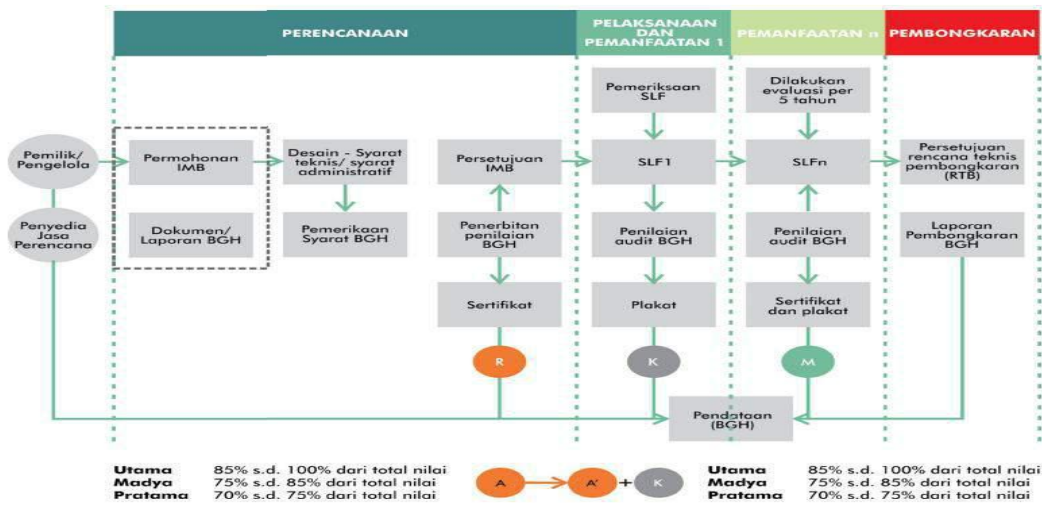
PERENCANAAN

PELAKSANAAN DAN PEMANFAATAN 1

PEMANFAATAN n

PEMBONGKARAN

Pemilik/ Pengelola

Penyedia Jasa Perencana

Permohonan IMB

Dokumen/ Laporan BGH

Desain - Syarat teknis/ syarat administratif

Pemerikaan Syarat BGH

Persetujuan IMB

Penerbitan penilaian BGH

Sertifikat

R

Pemeriksaan SLF

SLF1

Penilaian audit BGH

Plakat

K

Dilakukan evaluasi per 5 tahun

SLFn

Penilaian audit BGH

Sertifikat dan plakat

M

Persetujuan rencana teknis pembongkaran (RTB)

Laporan Pembongkaran BGH

Pendataan (BGH)

Utama 85% s.d. 100% dari total nilai
Madya 75% s.d. 85% dari total nilai
Pratama 70% s.d. 75% dari total nilai

A

A'

+

K

Utama 85% s.d. 100% dari total nilai
Madya 75% s.d. 85% dari total nilai
Pratama 70% s.d. 75% dari total nilai